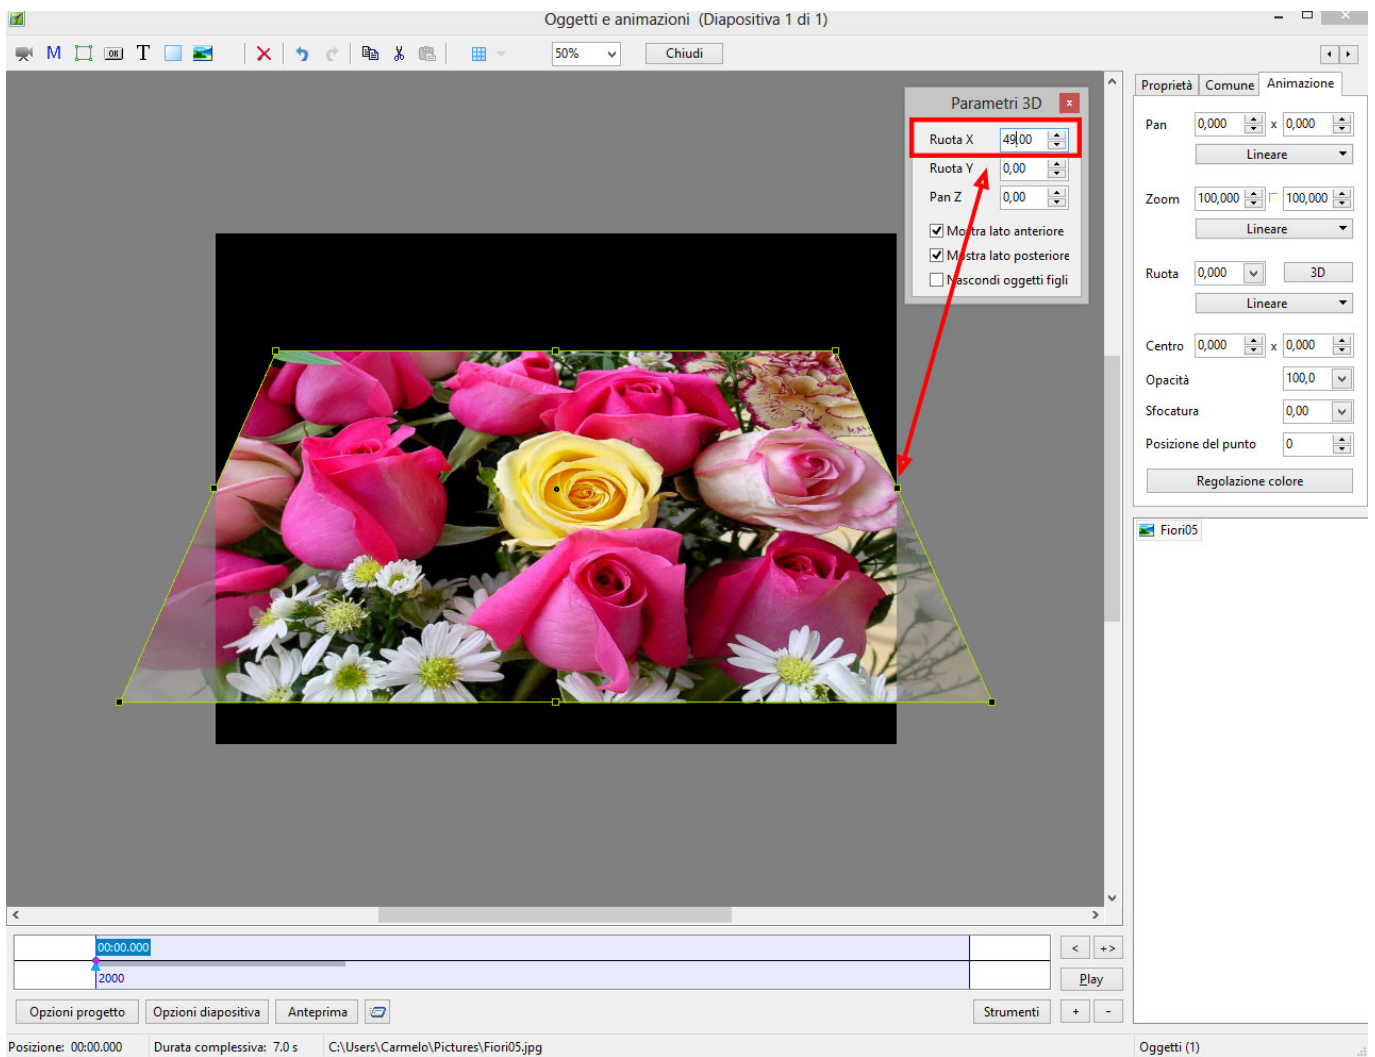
Oggetti e animazioni (Diapositiva 1 di 1)

M T 50% Chiudi

Parametri 3D ×

Ruota X 49,00

Ruota Y 0,00

Pan Z 0,00

Mostra lato anteriore

Mostra lato posteriore

Nascondi oggetti figli

Proprietà Comune Animazione

Pan 0,000 x 0,000

Lineare

Zoom 100,000 100,000

Lineare

Ruota 0,000 3D

Lineare

Centro 0,000 x 0,000

Opacità 100,0

Sfocatura 0,00

Posizione del punto 0

Regolazione colore

Fiori05

00:00.000

2000

< +>

Play

Opzioni progetto Opzioni diapositiva Anteprima Strumenti + -

Posizione: 00:00.000 Durata complessiva: 7.0 s C:\Users\Carmelo\Pictures\Fiori05.jpg Oggetti (1)